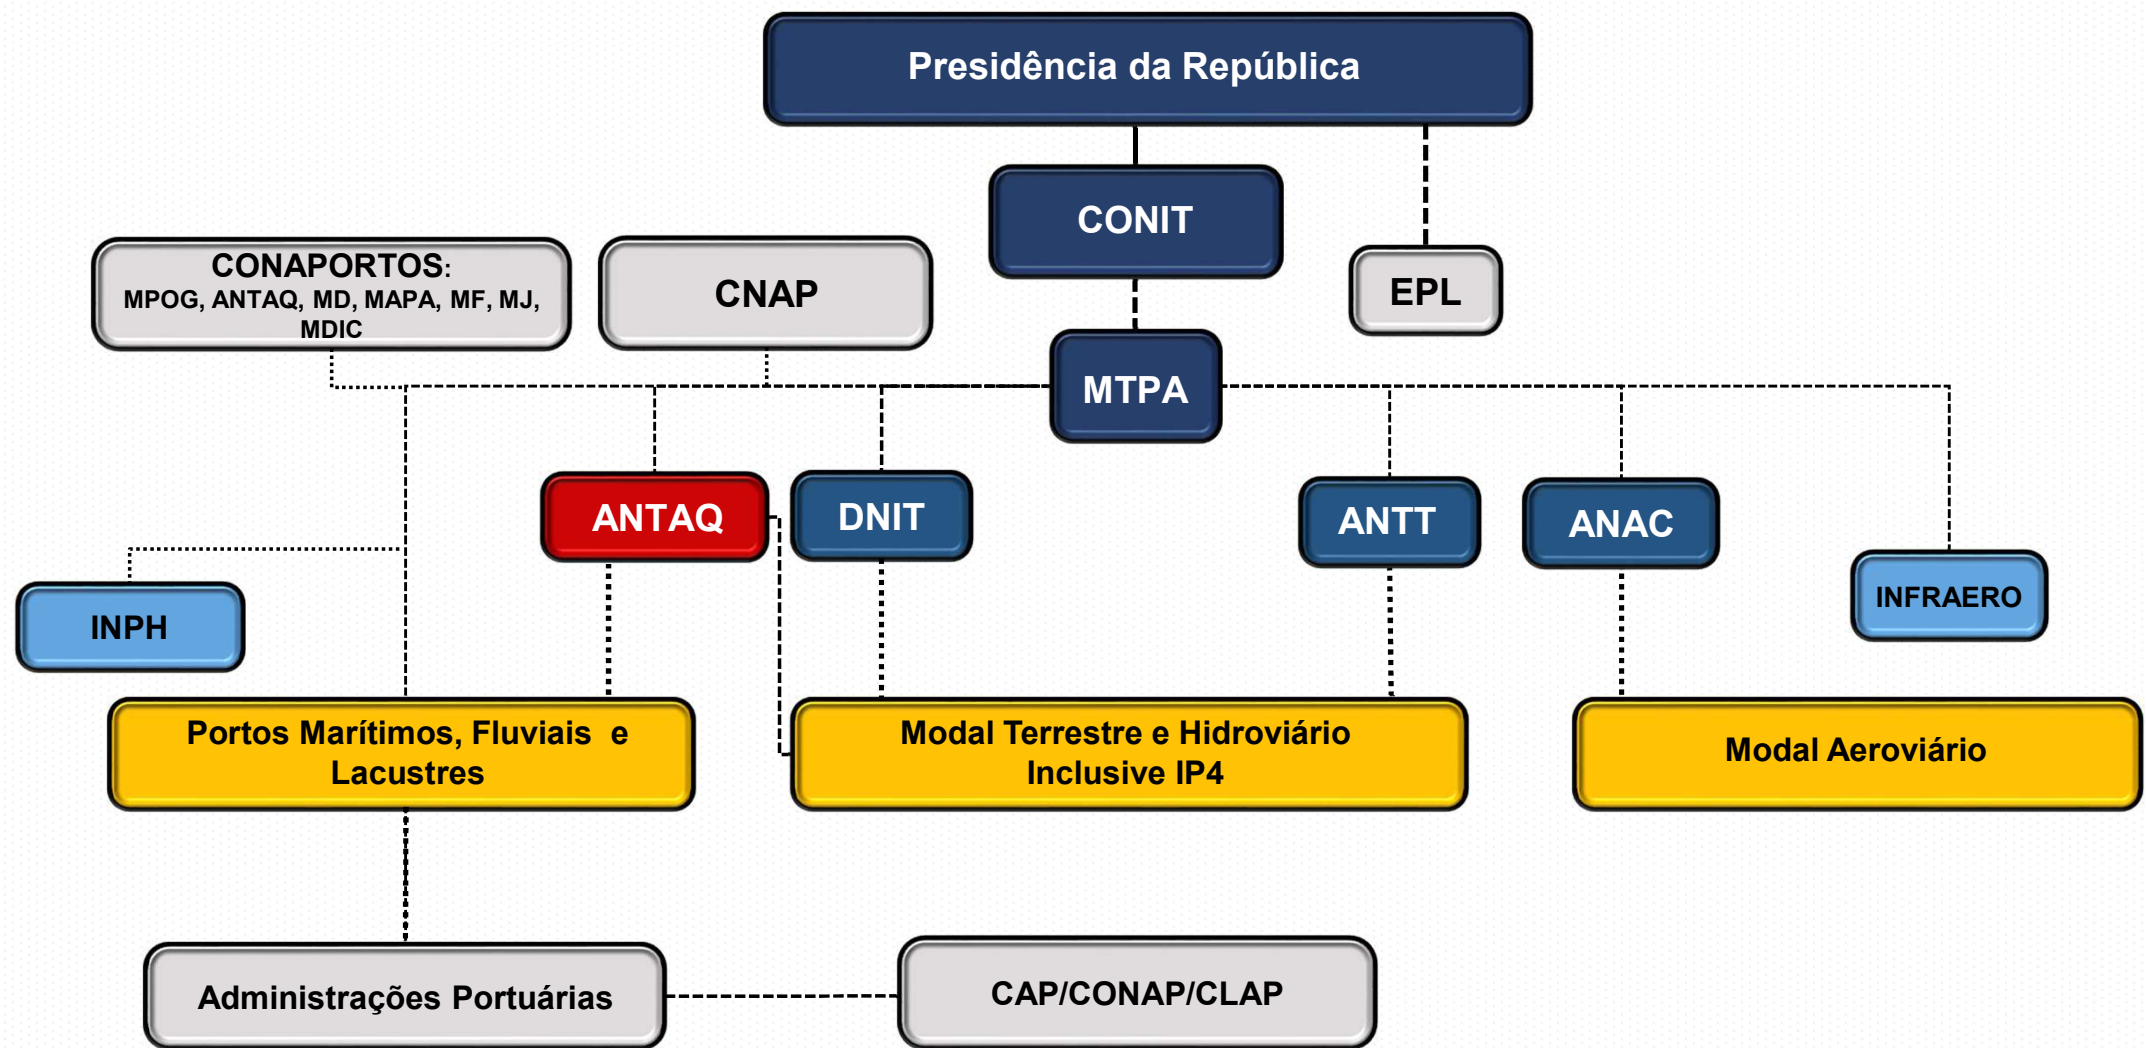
Presidência da República

CONIT

EPL

CONAPORTOS: MPOG, ANTAQ, MD, MAPA, MF, MJ, MDIC

CNAP

MTPA

ANTAQ

DNIT

ANTT

ANAC

INFRAERO

INPH

Portos Marítimos, Fluviais e Lacustres

Modal Terrestre e Hidroviário Inclusive IP4

Modal Aeroviário

Administrações Portuárias

CAP/CONAP/CLAP